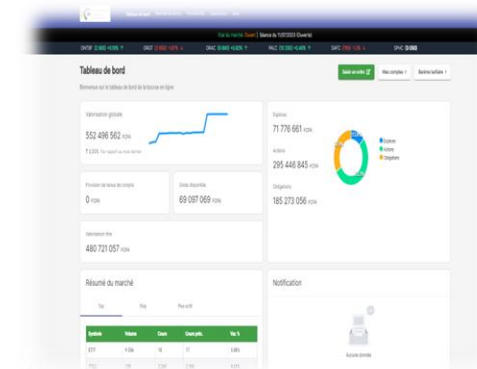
Tableau de bord

Bienvenue sur le tableau de bord de la bourse en ligne

Saisir un ordre

Mes comptes

Valorisation globale

552 496 562 FCFA

Provision de tenue de compte

0 FCFA

Solde disponible

69 097 069 FCFA

Valorisation titre

480 721 057 FCFA

Espèces

71 776 661 FCFA

Actions

295 446 845 FCFA

Obligations

185 273 056 FCFA

Espèces

Actions

Obligations

Résumé du marché

Top

Flop

Plus actifs

| Symbole | Volume | Cours | Cours préc. | Var % |
|---|---|---|---|---|
| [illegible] | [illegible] | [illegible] | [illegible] | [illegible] |

Notification

Aucune donnée